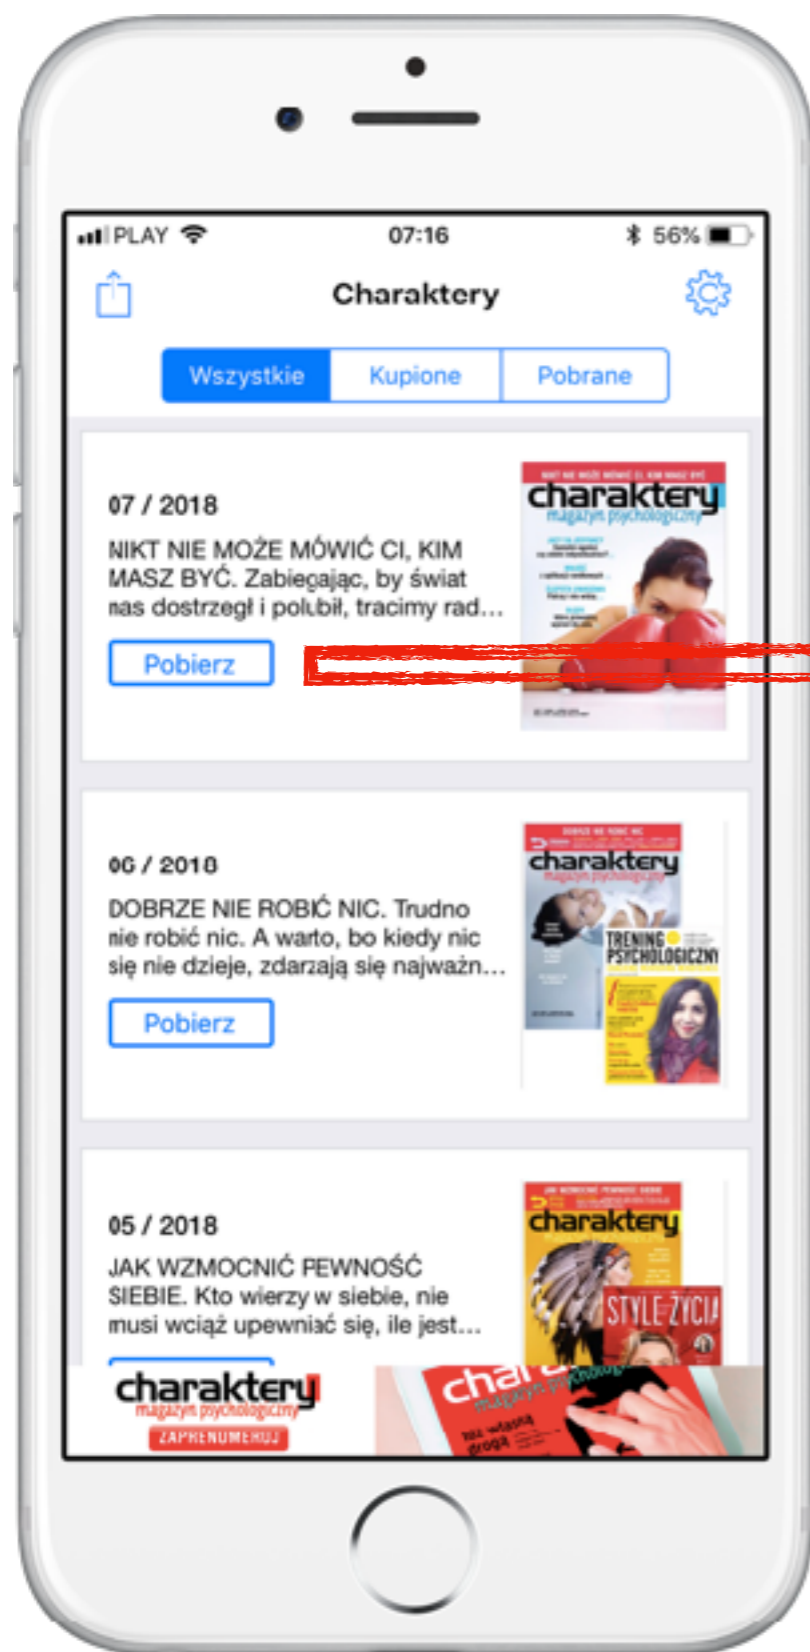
PLAY 07:16 56%

Charaktery

Wszystkie Kupione Pobrane

07 / 2018
NIKT NIE MOŻE MÓWIĆ CI, KIM MASZ BYĆ. Zabiegając, by świat nas dostrzegł i polubił, tracimy rad...
Pobierz

charaktery
magazyn psychologiczny

06 / 2018
DOBRZE NIE ROBIĆ NIC. Trudno nie robić nic. A warto, bo kiedy nic się nie dzieje, zdarzają się najważn...
Pobierz

charaktery
magazyn psychologiczny
TRENING PSYCHOLOGICZNY

05 / 2018
JAK WZMOCNIĆ PEWNOŚĆ SIEBIE. Kto wierzy w siebie, nie musi wciąż upewniać się, ile jest...

charaktery
STYLE ŻYCIA

charaktery
magazyn psychologiczny
ZAPRENUMERUJ

char
magazyn psycho
własną drogą